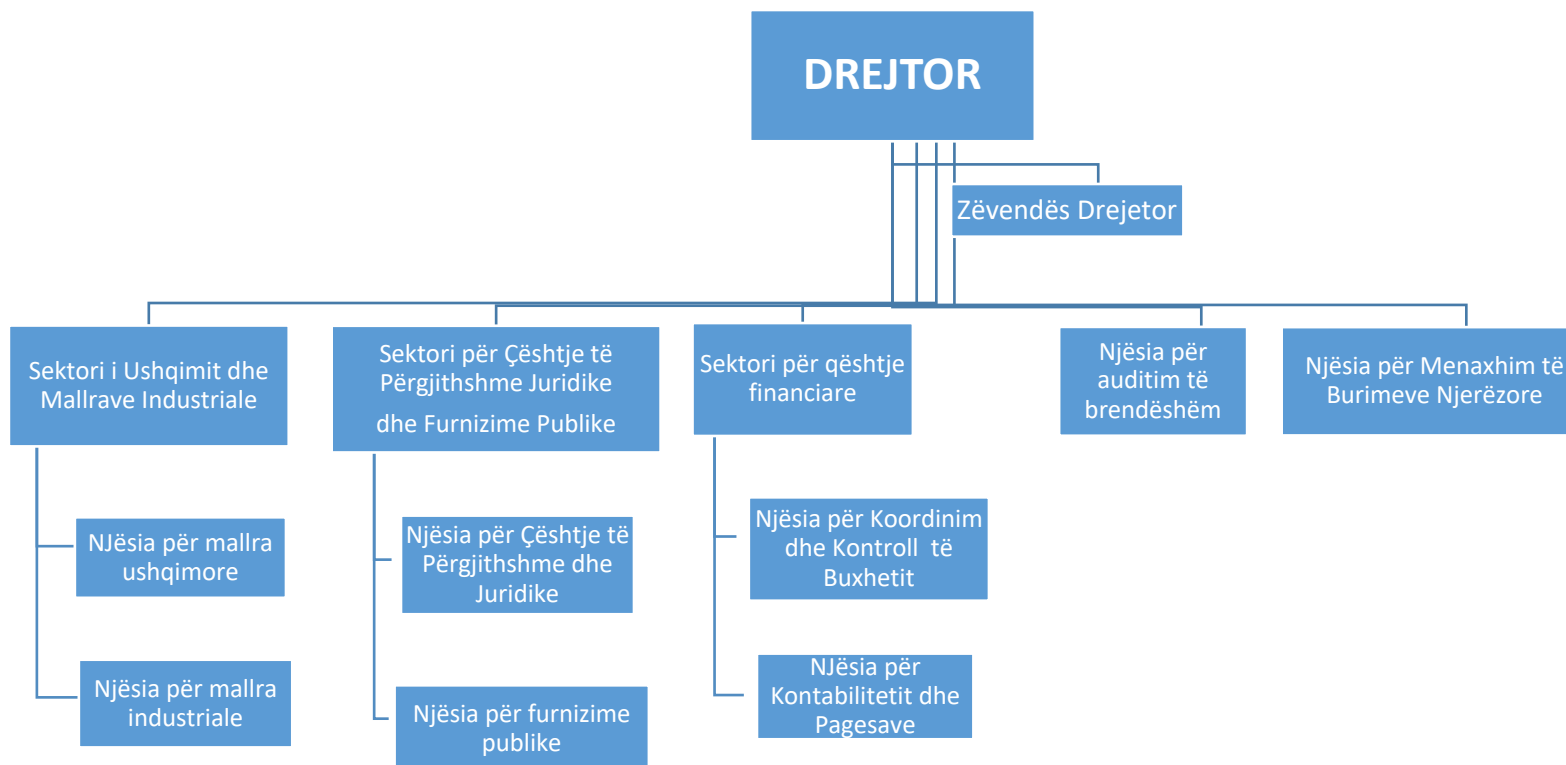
DREJTOR

Zëvendës Drejetor

Sektori i Ushqimit dhe Mallrave Industriale

NJësia për mallra ushqimore

Njësia për mallra industriale

Sektori për Çështje të Përgjithshme Juridike dhe Furnizime Publike

Njësia për Çështje të Përgjithshme dhe Juridike

Njësia për furnizime publike

Sektori për qështje financiare

Njësia për Koordinim dhe Kontroll të Buxhetit

NJësia për Kontabilitetit dhe Pagesave

Njësia për auditim të brendëshëm

Njësia për Menaxhim të Burimeve Njerëzore